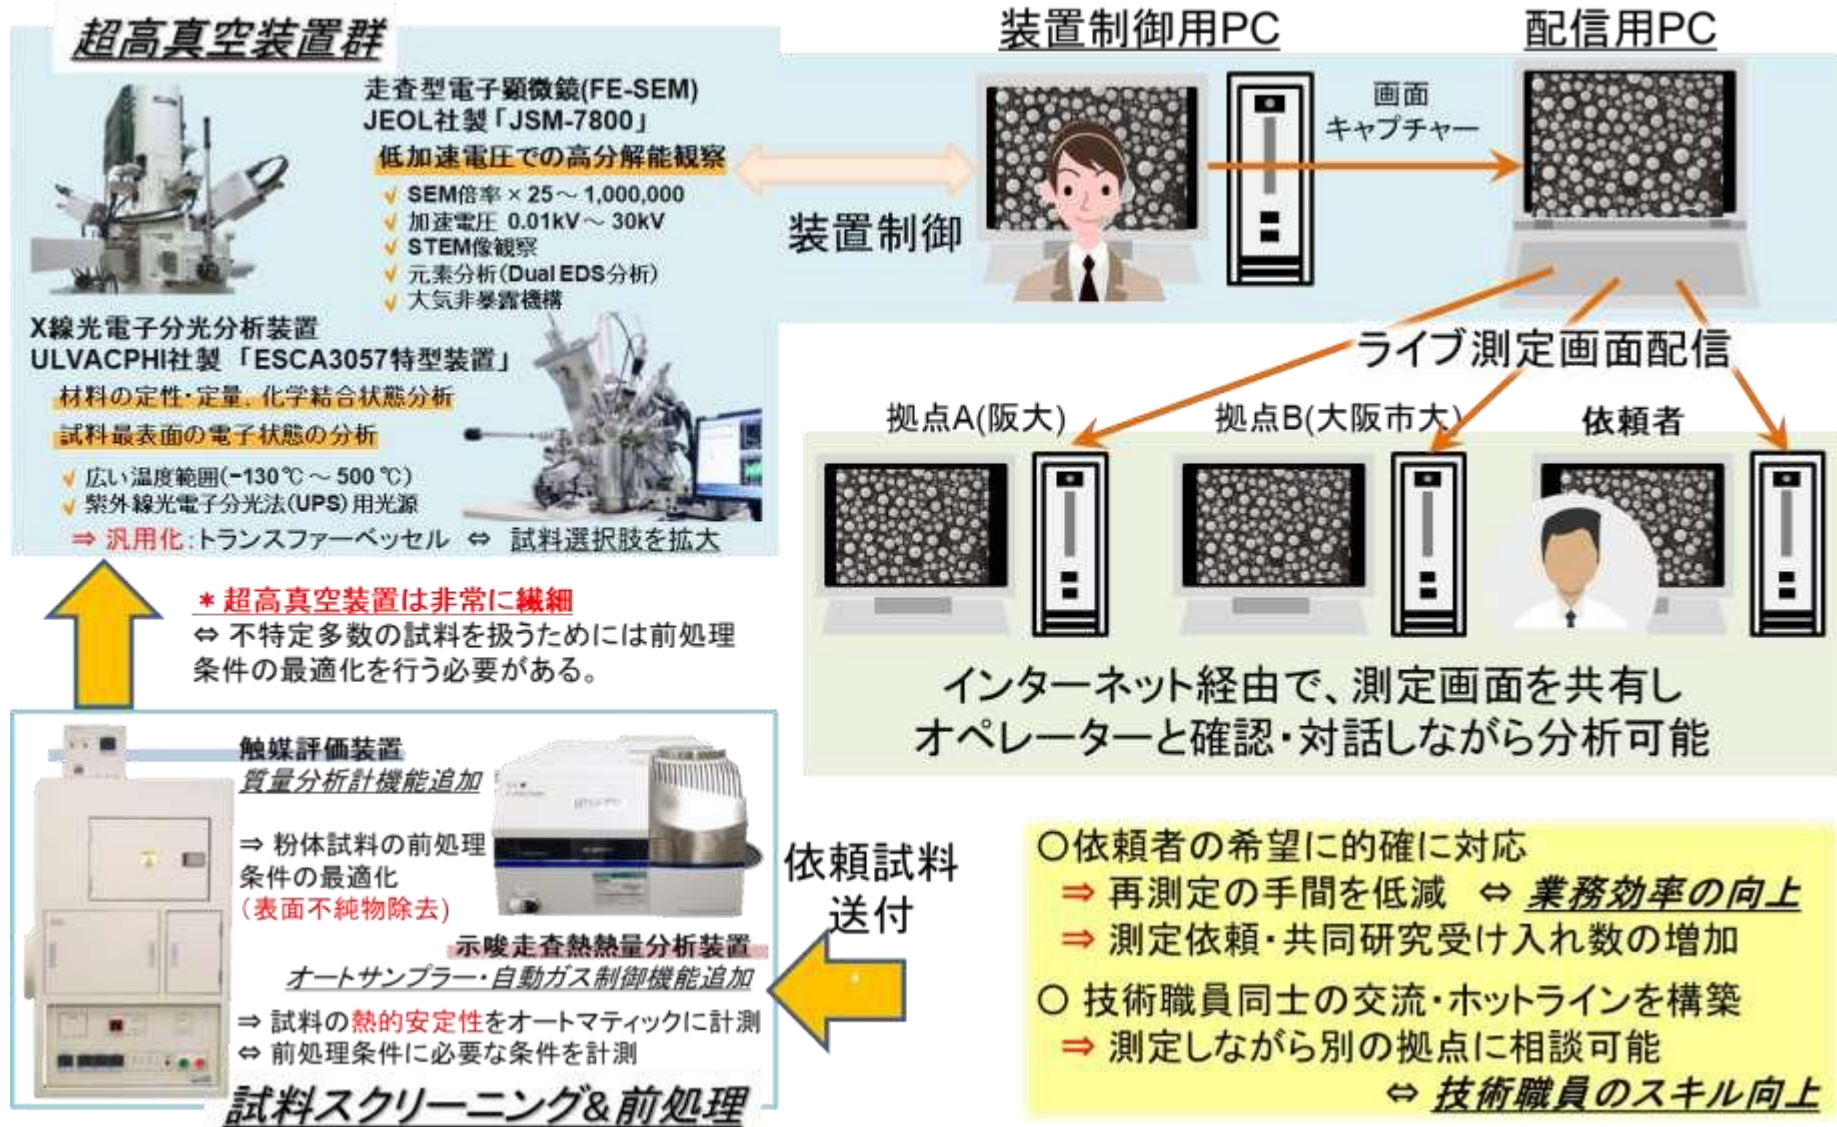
超高真空装置群

走査型電子顕微鏡(FE-SEM)
JEOL社製「JSM-7800」
低加速電圧での高分解能観察
✓ SEM倍率 × 25～1,000,000
✓ 加速電圧 0.01kV～30kV
✓ STEM像観察
✓ 元素分析(Dual EDS分析)
✓ 大気非暴露機構

X線光電子分光分析装置
ULVACPHI社製 「ESCA3057特型装置」
材料の定性･定量、化学結合状態分析
試料最表面の電子状態の分析
✓ 広い温度範囲(−130℃～500℃)
✓ 紫外線光電子分光法(UPS)用光源
⇒ 汎用化:トランスファーベッセル ⇔ 試料選択肢を拡大

装置制御用PC

配信用PC

画面
キャプチャー

装置制御

ライブ測定画面配信

拠点A(阪大)

拠点B(大阪市大)

依頼者

インターネット経由で、測定画面を共有し
オペレーターと確認･対話しながら分析可能

＊超高真空装置は非常に繊細
⇔ 不特定多数の試料を扱うためには前処理条件の最適化を行う必要がある。

触媒評価装置
質量分析計機能追加
⇒ 粉体試料の前処理条件の最適化
(表面不純物除去)

示唆走査熱熱量分析装置
オートサンプラー･自動ガス制御機能追加
⇒ 試料の熱的安定性をオートマティックに計測
⇔ 前処理条件に必要な条件を計測

試料スクリーニング&前処理

依頼試料
送付

○依頼者の希望に的確に対応
⇒ 再測定の手間を低減 ⇔ 業務効率の向上
⇒ 測定依頼･共同研究受け入れ数の増加

○ 技術職員同士の交流･ホットラインを構築
⇒ 測定しながら別の拠点に相談可能
⇔ 技術職員のスキル向上